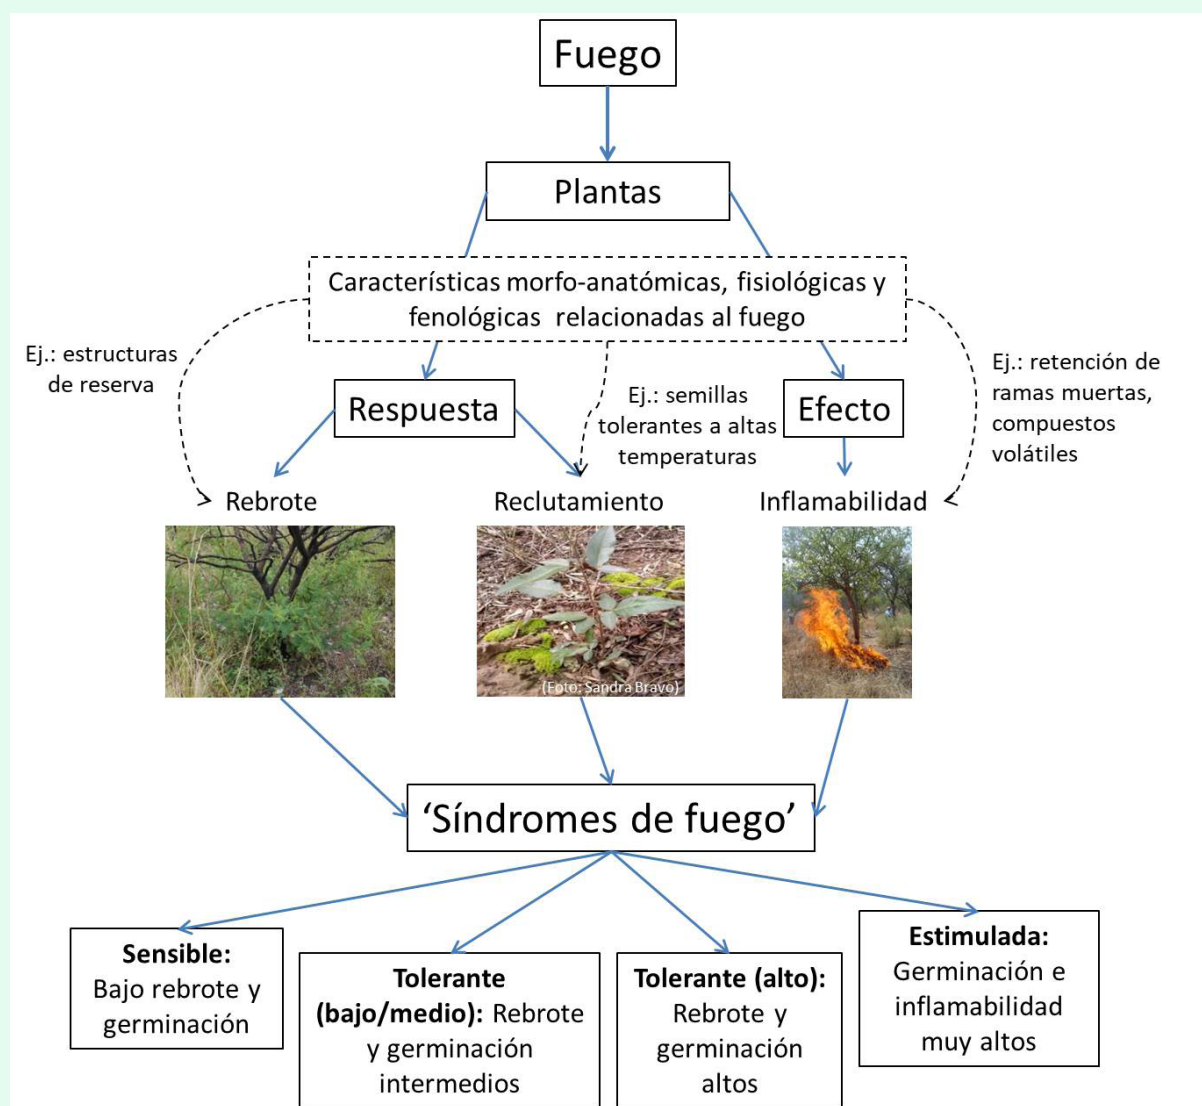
Fuego

Plantas

Características morfo-anatómicas, fisiológicas y fenológicas relacionadas al fuego

Ej.: estructuras de reserva

Respuesta

Ej.: semillas tolerantes a altas temperaturas

Efecto

Ej.: retención de ramas muertas, compuestos volátiles

Rebrote

Reclutamiento

Inflamabilidad

(Foto: Sandra Bravo)

'Síndromes de fuego'

**Sensible:** Bajo rebrote y germinación

**Tolerante (bajo/medio):** Rebrote y germinación intermedios

**Tolerante (alto):** Rebrote y germinación altos

**Estimulada:** Germinación e inflamabilidad muy altos